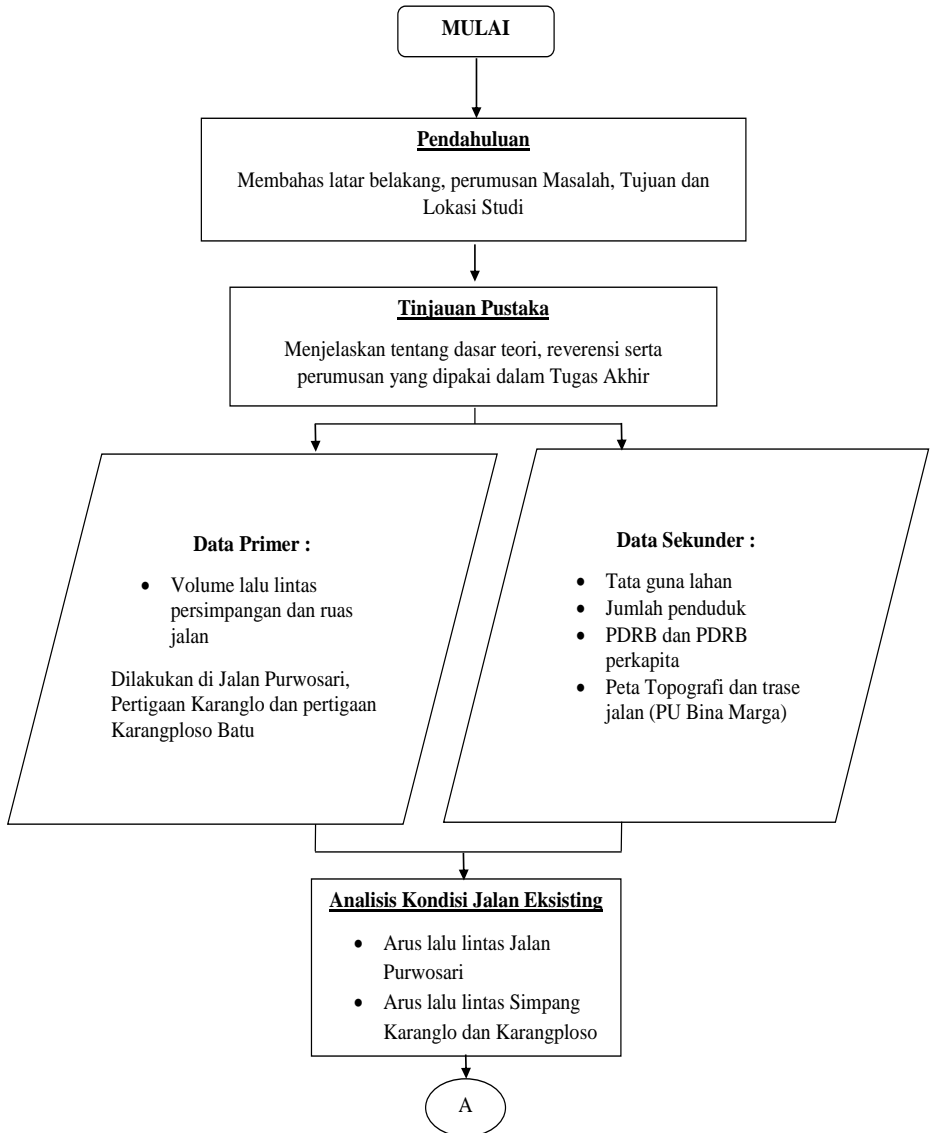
MULAI

Pendahuluan

Membahas latar belakang, perumusan Masalah, Tujuan dan Lokasi Studi

Tinjauan Pustaka

Menjelaskan tentang dasar teori, reverensi serta perumusan yang dipakai dalam Tugas Akhir

Data Primer :

- Volume lalu lintas persimpangan dan ruas jalan

Dilakukan di Jalan Purwosari, Pertigaan Karanglo dan pertigaan Karangploso Batu

Data Sekunder :

- Tata guna lahan
- Jumlah penduduk
- PDRB dan PDRB perkapita
- Peta Topografi dan trase jalan (PU Bina Marga)

Analisis Kondisi Jalan Eksisting

- Arus lalu lintas Jalan Purwosari
- Arus lalu lintas Simpang Karanglo dan Karangploso

A